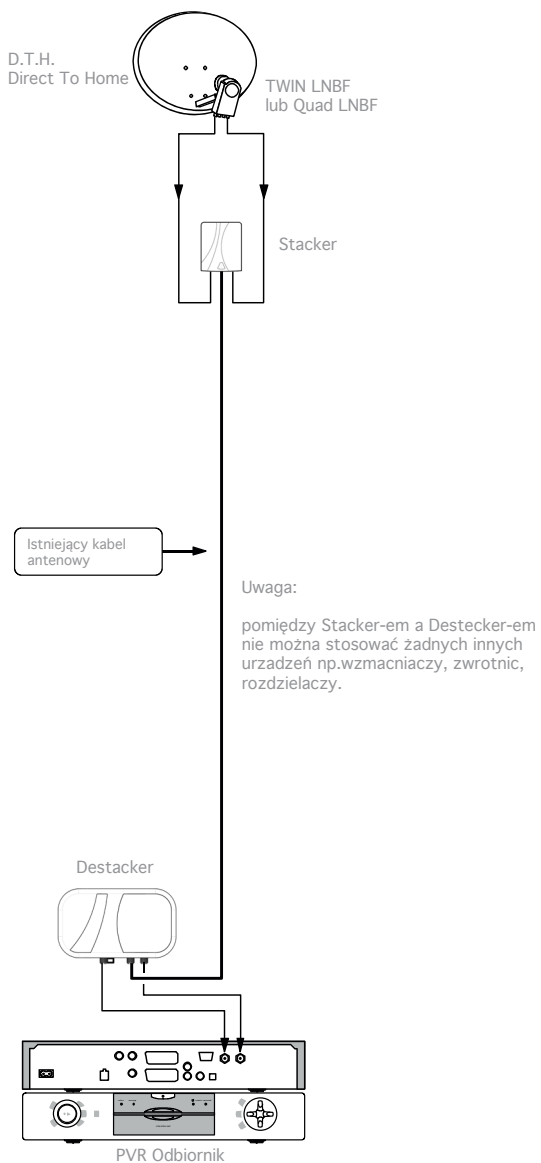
D.T.H.
Direct To Home

TWIN LNBF
lub Quad LNBF

Stacker

Istniejący kabel antenowy

Uwaga:

pomiędzy Stacker-em a Destecker-em nie można stosować żadnych innych urzadzeń np.wzmacniaczy, zwrotnic, rozdzielaczy.

Destacker

PVR Odbiornik